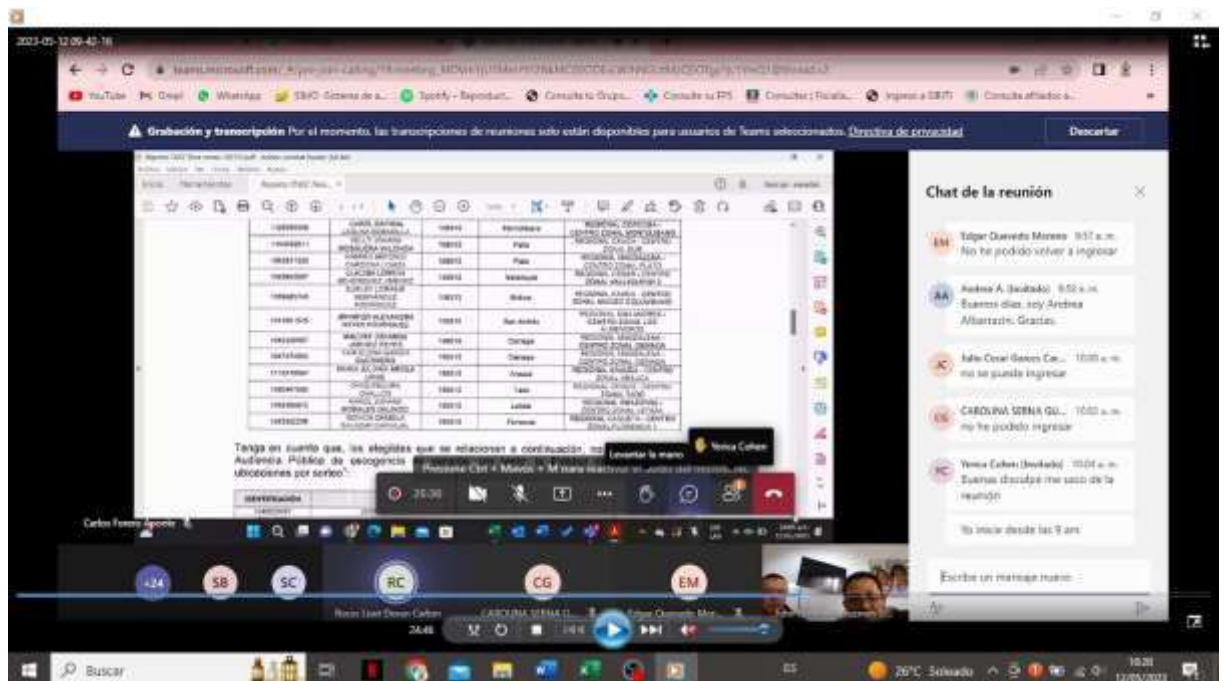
2023-05-12 09-42-16

YouTube Gmail WhatsApp Spotify - Reproduct... Consulta tu Grupo... Consulte su EPS Consultar | Fiscalía... Ingreso a DIUTI Consulta afiliados a...

Grabación y transcripción Por el momento, las transcripciones de reuniones solo están disponibles para usuarios de Teams seleccionados. Directiva de privacidad

Descartar

Chat de la reunión

EM Edgar Quevedo Moreno 9:57 a. m.
No he podido volver a ingresar

AA Andrea A. (Invitado) 9:59 a. m.
Buenos días, soy Andrea Albarracín. Gracias.

JC Julio Cesar Gaviria Car... 10:00 a. m.
no se puede ingresar

CS CAROLINA SERNA GU... 10:03 a. m.
no he podido ingresar

YC Yenica Cohen (Invitado) 10:04 a. m.
Buenos disculpe me saco de la reunión

Yo inicie desde las 9 am

Escribe un mensaje nuevo

Tenga en cuenta que, los elegibles que se relacionan a continuación, no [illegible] Audiencia Pública de escogencia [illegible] ubicaciones por sorteo":

Presione Ctrl + Mayús + M para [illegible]

Levantar la mano

Yenica Cohen

26:38

IDENTIFICACIÓN

Carlos Forero Agudelo

+24 SB SC RC CG EM

Rocío Lizet Devoz Cañon

CAROLINA SERNA G...

Edgar Quevedo Mor...

24:46

Buscar

26°C Soleado

10:20
12/05/2023